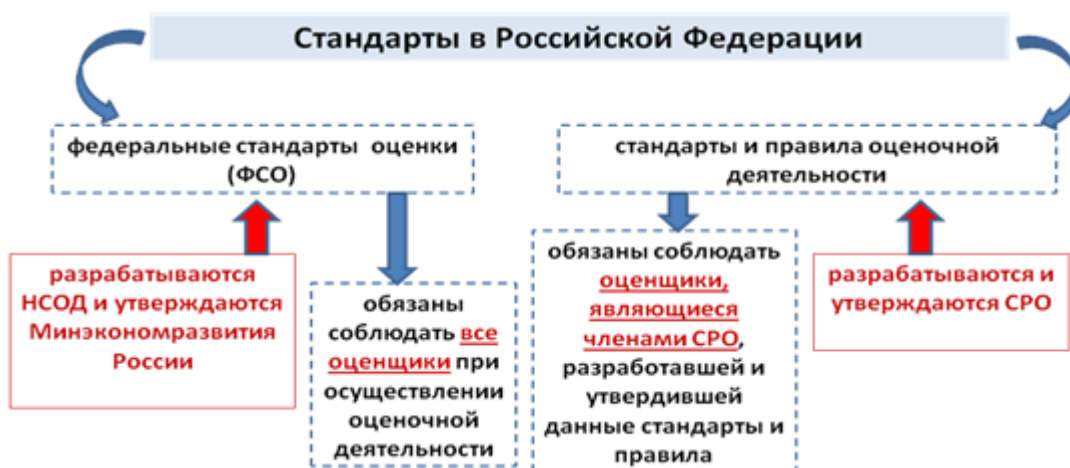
Стандарты в Российской Федерации

федеральные стандарты оценки (ФСО)

стандарты и правила оценочной деятельности

разрабатываются НСОД и утверждаются Минэкономразвития России

обязаны соблюдать все оценщики при осуществлении оценочной деятельности

обязаны соблюдать оценщики, являющиеся членами СРО, разработавшей и утвердившей данные стандарты и правила

разрабатываются и утверждаются СРО